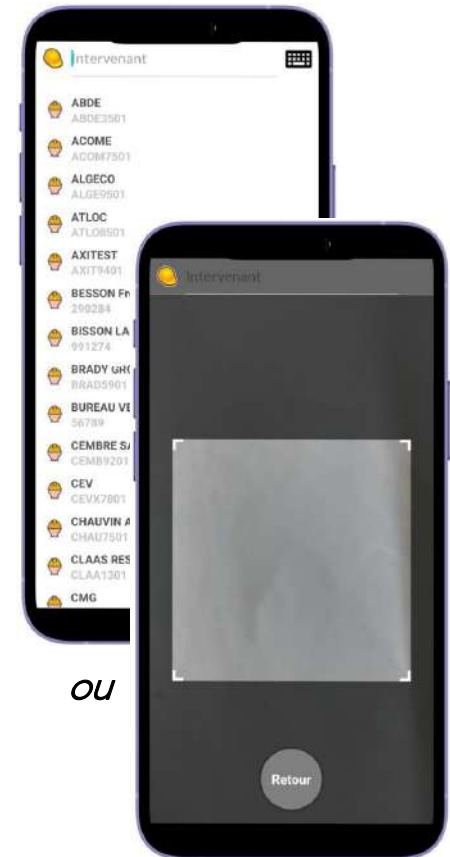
Intervenant

ABDE
ABDE3501
ACOME
ACOM7501
ALGECO
ALGE9501
ATLOC
ATLO8501
AXITEST
AXIT9401
BESSON Fr
290284
BISSON LA
991274
BRADY GR
BRAD5901
BUREAU VE
56789
CEMBRE S
CEMB9201
CEV
CEVX7801
CHAUVIN A
CHAU7501
CLAAS RES
CLAA1301
CMG

Intervenant

Retour

ou